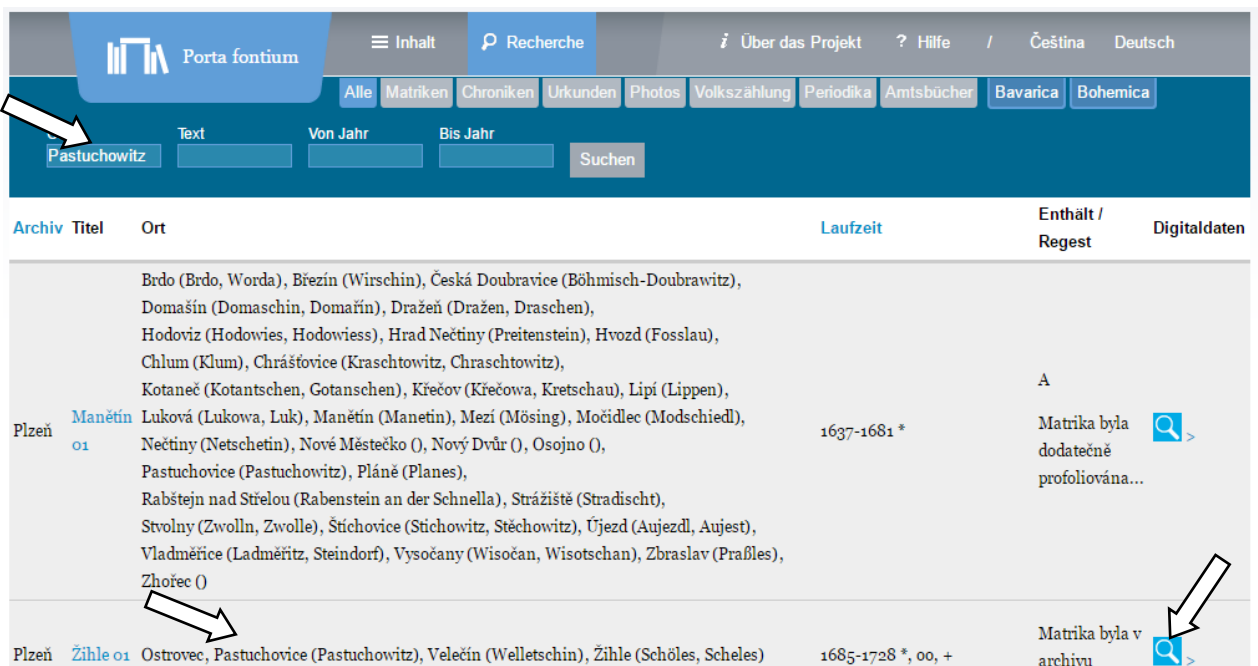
Porta fontium

Inhalt Recherche

i Über das Projekt ? Hilfe / Čeština Deutsch

Alle Matriken Chroniken Urkunden Photos Volkszählung Periodika Amtsbücher Bavarica Bohemica

O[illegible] Text Von Jahr Bis Jahr

Pastuchowitz

Suchen

| Archiv | Titel | Ort | Laufzeit | Enthält / Regest | Digitaldaten |
|---|---|---|---|---|---|
| Plzeň | Manětín 01 | Brdo (Brdo, Worda), Březín (Wirschin), Česká Doubravice (Böhmisch-Doubrawitz), Domašín (Domaschin, Domařín), Dražeň (Dražen, Draschen), Hodoviz (Hodowies, Hodowiess), Hrad Nečtiny (Preitenstein), Hvozd (Fosslau), Chlum (Klum), Chrášťovice (Kraschtowitz, Chraschtowitz), Kotaneč (Kotantschen, Gotanschen), Křečov (Křečowa, Kretschau), Lipí (Lippen), Luková (Lukowa, Luk), Manětín (Manetin), Mezí (Mösing), Močidlec (Modschiedl), Nečtiny (Netschetin), Nové Městečko (), Nový Dvůr (), Osojno (), Pastuchovice (Pastuchowitz), Pláně (Planes), Rabštejn nad Střelou (Rabenstein an der Schnella), Strážiště (Stradischt), Stvolny (Zwolln, Zwolle), Štíchovice (Stichowitz, Stěchowitz), Újezd (Aujezdl, Aujest), Vladměřice (Ladměřitz, Steindorf), Vysočany (Wisočan, Wisotschan), Zbraslav (Praßles), Zhořec () | 1637-1681 * | A Matrika byla dodatečně profoliována... | > |
| Plzeň | Žihle 01 | Ostrovec, Pastuchovice (Pastuchowitz), Velečín (Welletschin), Žihle (Schöles, Scheles) | 1685-1728 *, oo, + | Matrika byla v archivu | > |